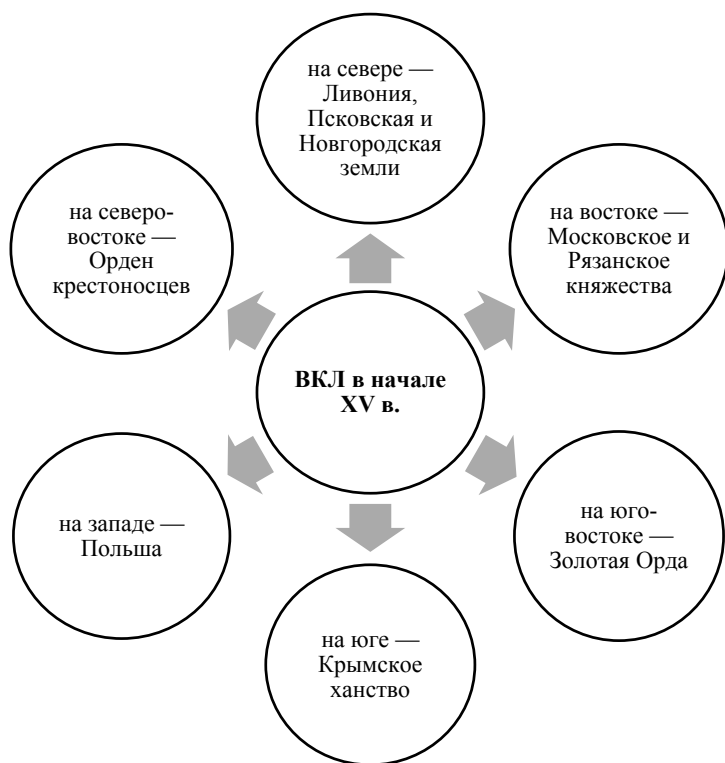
ВКЛ в начале XV в.

на севере — Ливония, Псковская и Новгородская земли

на востоке — Московское и Рязанское княжества

на юго-востоке — Золотая Орда

на юге — Крымское ханство

на западе — Польша

на северо-востоке — Орден крестоносцев